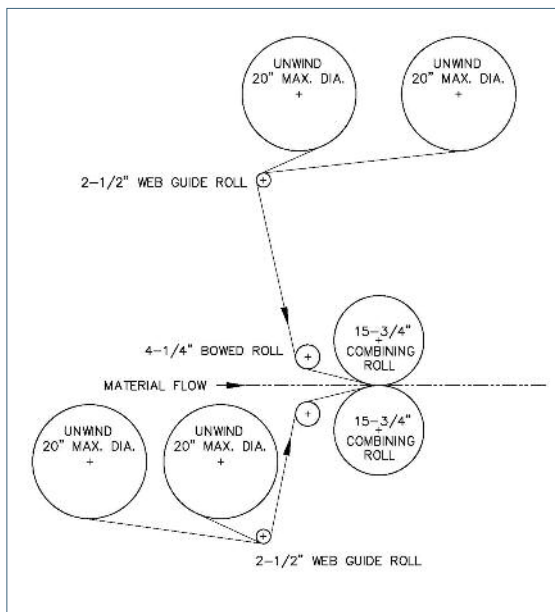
UNWIND
20" MAX. DIA.
+

UNWIND
20" MAX. DIA.
+

2-1/2" WEB GUIDE ROLL

4-1/4" BOWED ROLL

15-3/4"
+
COMBINING
ROLL

MATERIAL FLOW

15-3/4"
+
COMBINING
ROLL

UNWIND
20" MAX. DIA.
+

UNWIND
20" MAX. DIA.
+

2-1/2" WEB GUIDE ROLL